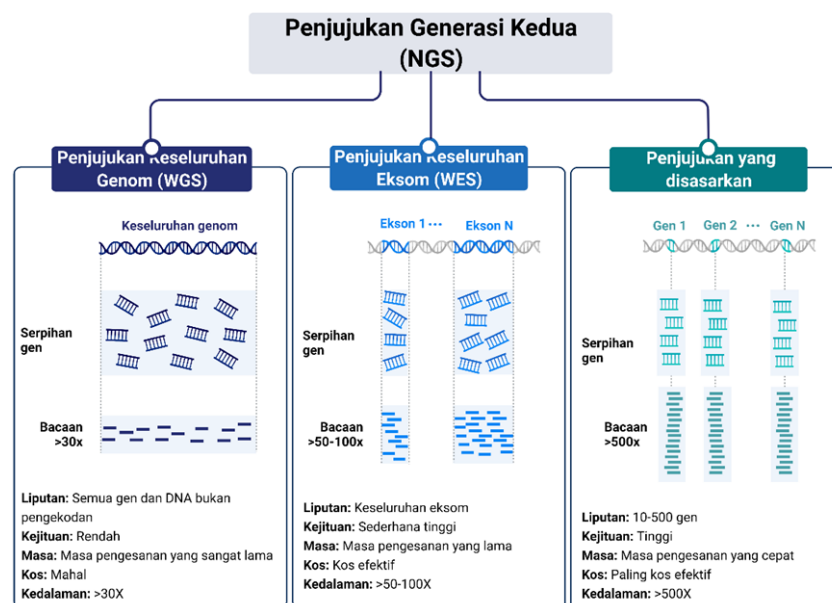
Penjujukan Generasi Kedua (NGS)

Penjujukan Keseluruhan Genom (WGS)

Keseluruhan genom

Serpihan gen

Bacaan >30x

Liputan: Semua gen dan DNA bukan pengekodan
Kejituan: Rendah
Masa: Masa pengesanan yang sangat lama
Kos: Mahal
Kedalaman: >30X

Penjujukan Keseluruhan Eksom (WES)

Ekson 1 ··· Ekson N

Serpihan gen

Bacaan >50-100x

Liputan: Keseluruhan eksom
Kejituan: Sederhana tinggi
Masa: Masa pengesanan yang lama
Kos: Kos efektif
Kedalaman: >50-100X

Penjujukan yang disasarkan

Gen 1 Gen 2 ··· Gen N

Serpihan gen

Bacaan >500x

Liputan: 10-500 gen
Kejituan: Tinggi
Masa: Masa pengesanan yang cepat
Kos: Paling kos efektif
Kedalaman: >500X